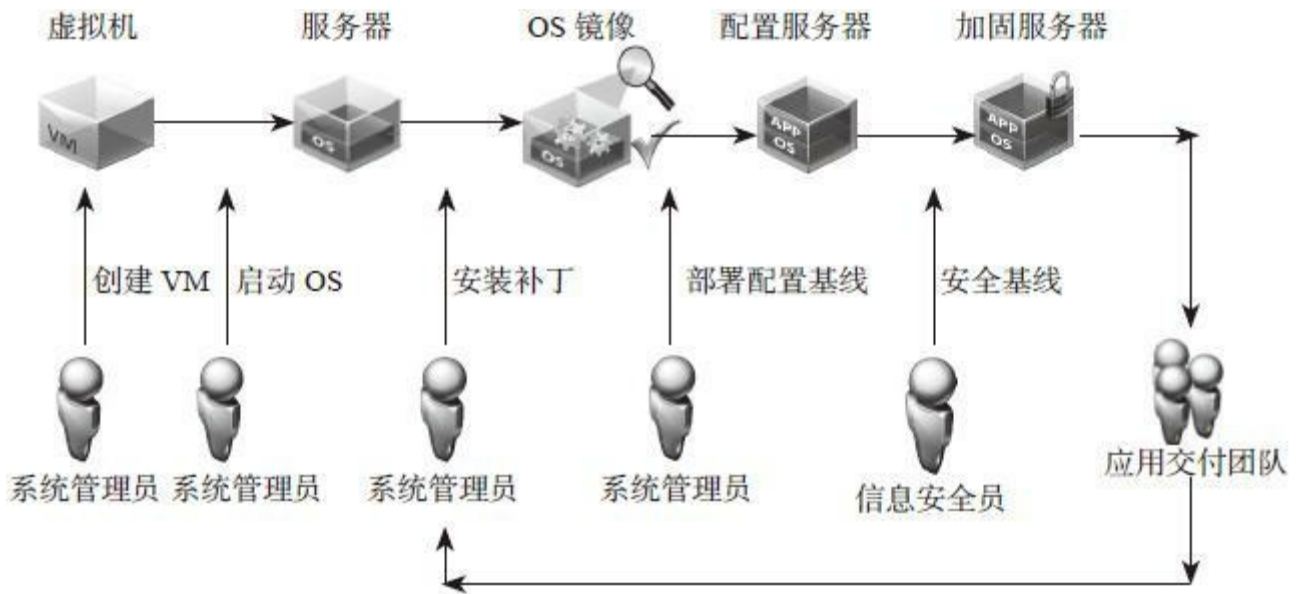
虚拟机

服务器

OS 镜像

配置服务器

加固服务器

VM

OS

OS

APP
OS

APP
OS

创建 VM

启动 OS

安装补丁

部署配置基线

安全基线

系统管理员

系统管理员

系统管理员

系统管理员

信息安全员

应用交付团队